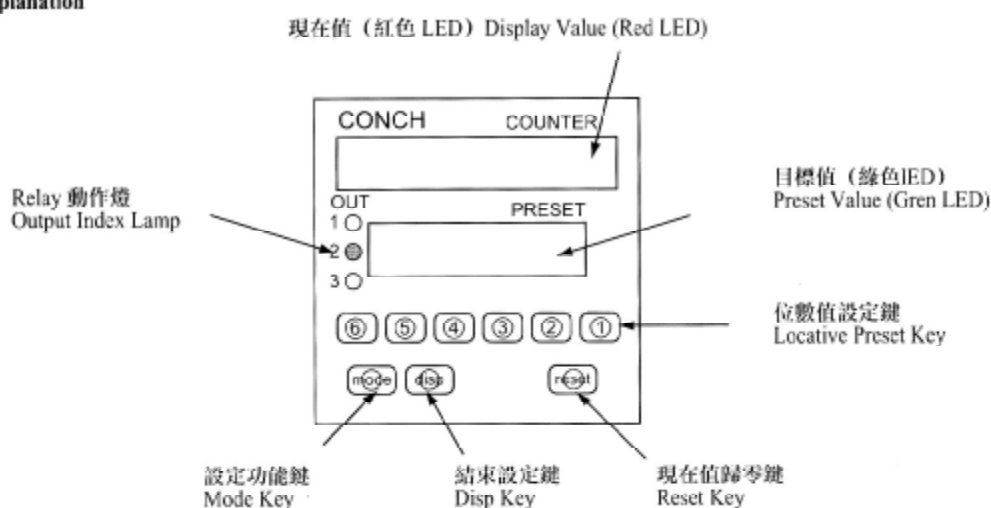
planation

現在值（紅色 LED）Display Value (Red LED)

CONCH COUNTER

Relay 動作燈
Output Index Lamp

OUT
1
2
3

PRESET

目標值（綠色lED）
Preset Value (Gren LED)

⑥ ⑤ ④ ③ ② ①

位數值設定鍵
Locative Preset Key

mode disp reset

設定功能鍵
Mode Key

結束設定鍵
Disp Key

現在值歸零鍵
Reset Key